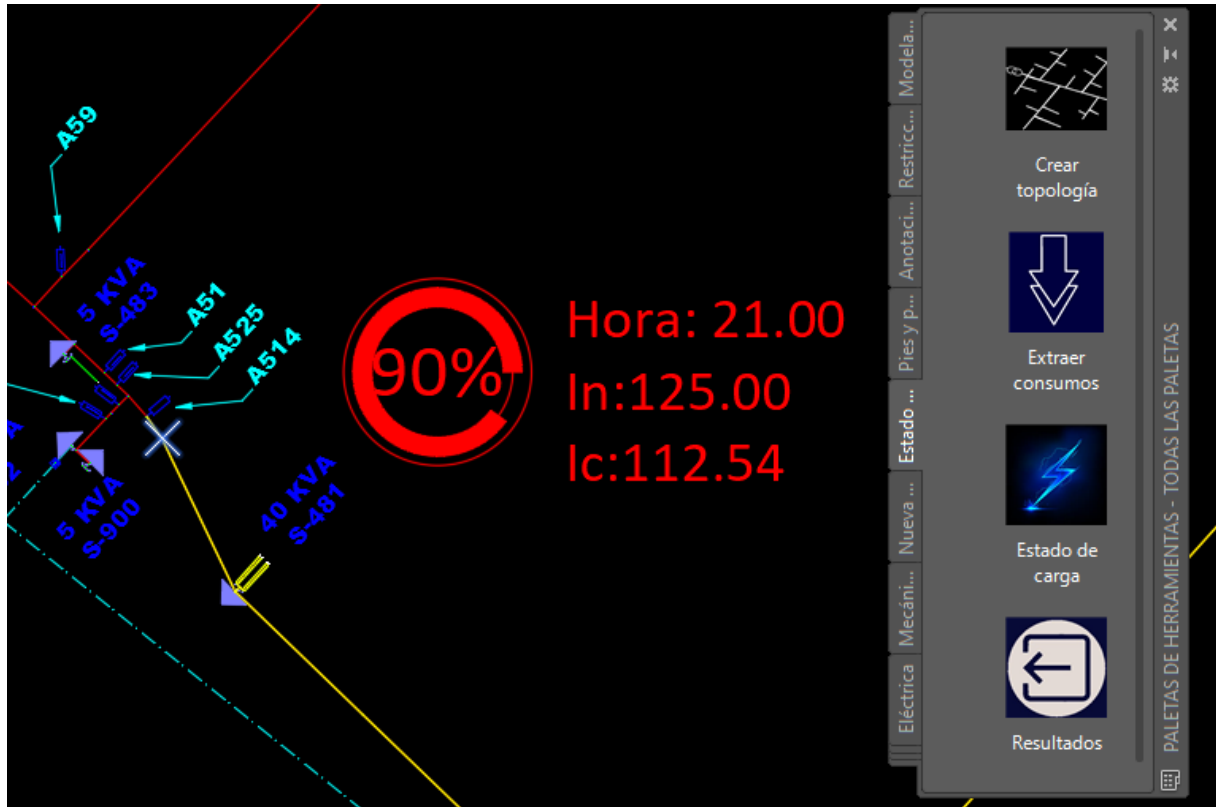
A59

5 KVA
S-483

A51

A525

A514

5 KVA
S-900

40 KVA
S-481

90%

Hora: 21.00
In:125.00
Ic:112.54

Modela...
Restricc...
Anotaci...
Pies y p...
Estado ...
Nueva ...
Mecáni...
Eléctrica

Crear topología

Extraer consumos

Estado de carga

Resultados

PALETAS DE HERRAMIENTAS - TODAS LAS PALETAS